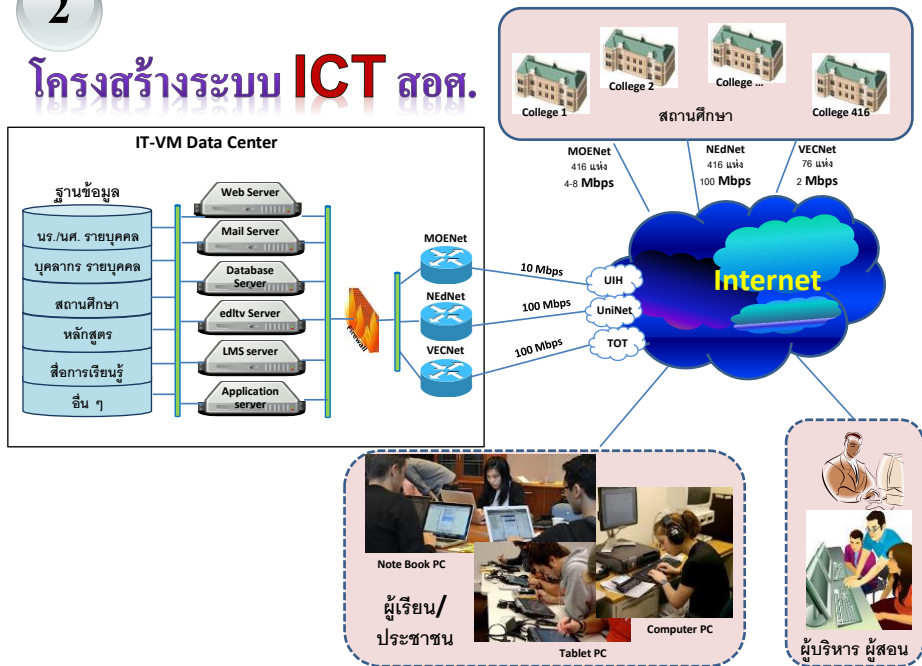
2

โครงสร้างระบบ ICT สอศ.

College 1
College 2
College ...
College 416
สถานศึกษา

MOENet
416 แห่ง
4-8 Mbps

NEdNet
416 แห่ง
100 Mbps

VECNet
76 แห่ง
2 Mbps

IT-VM Data Center

ฐานข้อมูล
นร./นศ. รายบุคคล
บุคลากร รายบุคคล
สถานศึกษา
หลักสูตร
สื่อการเรียนรู้
อื่น ๆ

Web Server
Mail Server
Database Server
edltv Server
LMS server
Application server

Firewall

MOENet
NEdNet
VECNet

10 Mbps
100 Mbps
100 Mbps

UIH
UniNet
TOT

Internet

Note Book PC
ผู้เรียน/ประชาชน
Tablet PC
Computer PC

ผู้บริหาร ผู้สอน